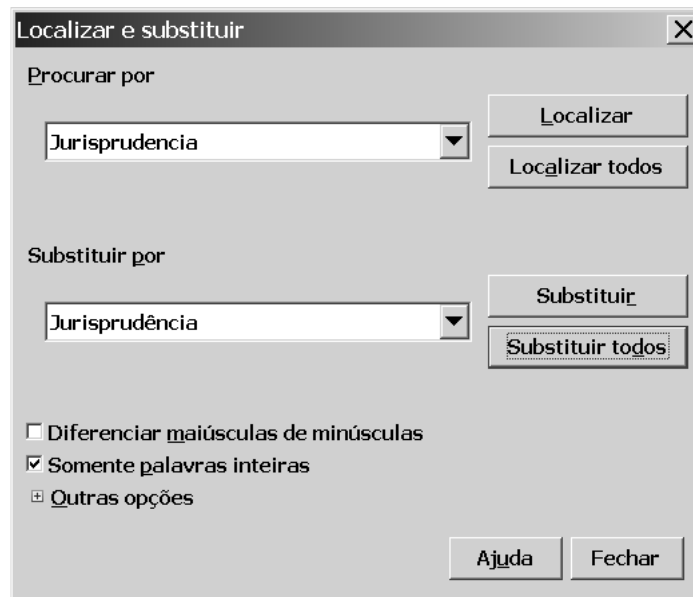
Localizar e substituir

Procurar por

Jurisprudencia

Localizar

Localizar todos

Substituir por

Jurisprudência

Substituir

Substituir todos

☐ Diferenciar maiúsculas de minúsculas

☑ Somente palavras inteiras

⊞ Outras opções

Ajuda

Fechar